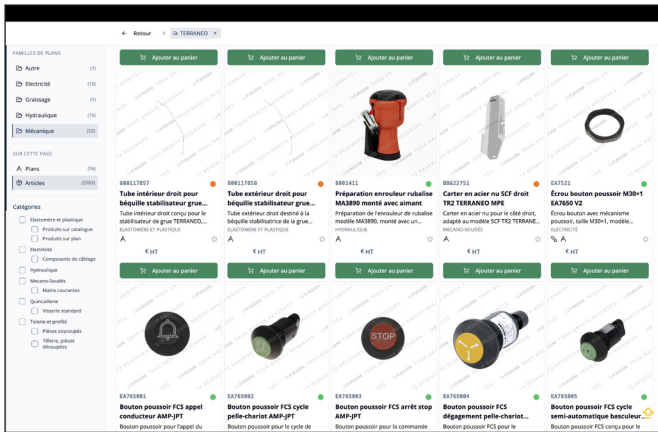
← Retour TERRANEO ×

FAMILLES DE PLANS
Autre (1)
Electricité (10)
Graissage (1)
Hydraulique (10)
Mécanique (52)

SUR CETTE PAGE
Plans (56)
Articles (2583)

Catégories
Elastomère et plastique
Produits sur catalogue
Produits sur plan
Electricité
Composants de câblage
Hydraulique
Mecano-Soudés
Matrix courantes
Quincaillerie
Visserie standard
Tolerie et profilé
Pièces oxycoupés
Tôlerie, pièces découpées

Ajouter au panier
Ajouter au panier
Ajouter au panier
Ajouter au panier
Ajouter au panier

800117857
Tube intérieur droit pour béquille stabilisateur grue...
Tube intérieur droit conçu pour le stabilisateur de grue TERRANEO,...
ELASTOMERE ET PLASTIQUE
€ HT

800117858
Tube extérieur droit pour béquille stabilisateur grue...
Tube extérieur droit destiné à la béquille stabilisatrice de la grue...
ELASTOMERE ET PLASTIQUE
€ HT

80011411
Préparation enrouleur rubalise MA3890 monté avec aimant
Préparation de l'enrouleur de rubalise modèle MA3890, monté avec un...
HYDRAULIQUE
€ HT

80622751
Carter en acier nu SCF droit TR2 TERRANEO MPE
Carter en acier nu pour le côté droit, adapté au modèle SCF TR2 TERRANE...
MECANO-SOUDES
€ HT

EA7521
Écrou bouton poussoir M30×1 EA7650 V2
Écrou bouton avec mécanisme poussoir, taille M30×1, modèle EA7650...
ELECTRICITE
€ HT

Ajouter au panier
Ajouter au panier
Ajouter au panier
Ajouter au panier
Ajouter au panier

EA765001
Bouton poussoir FCS appel conducteur AMP-JPT
Bouton poussoir pour l'appel du

EA765002
Bouton poussoir FCS cycle pelle-chariot AMP-JPT
Bouton poussoir pour le cycle de

EA765003
Bouton poussoir FCS arrêt stop AMP-JPT
Bouton poussoir pour la commande

EA765004
Bouton poussoir FCS dégagement pelle-chariot...

EA765005
Bouton poussoir FCS cycle semi-automatique basculeur...
Bouton poussoir conçu pour l

STOP